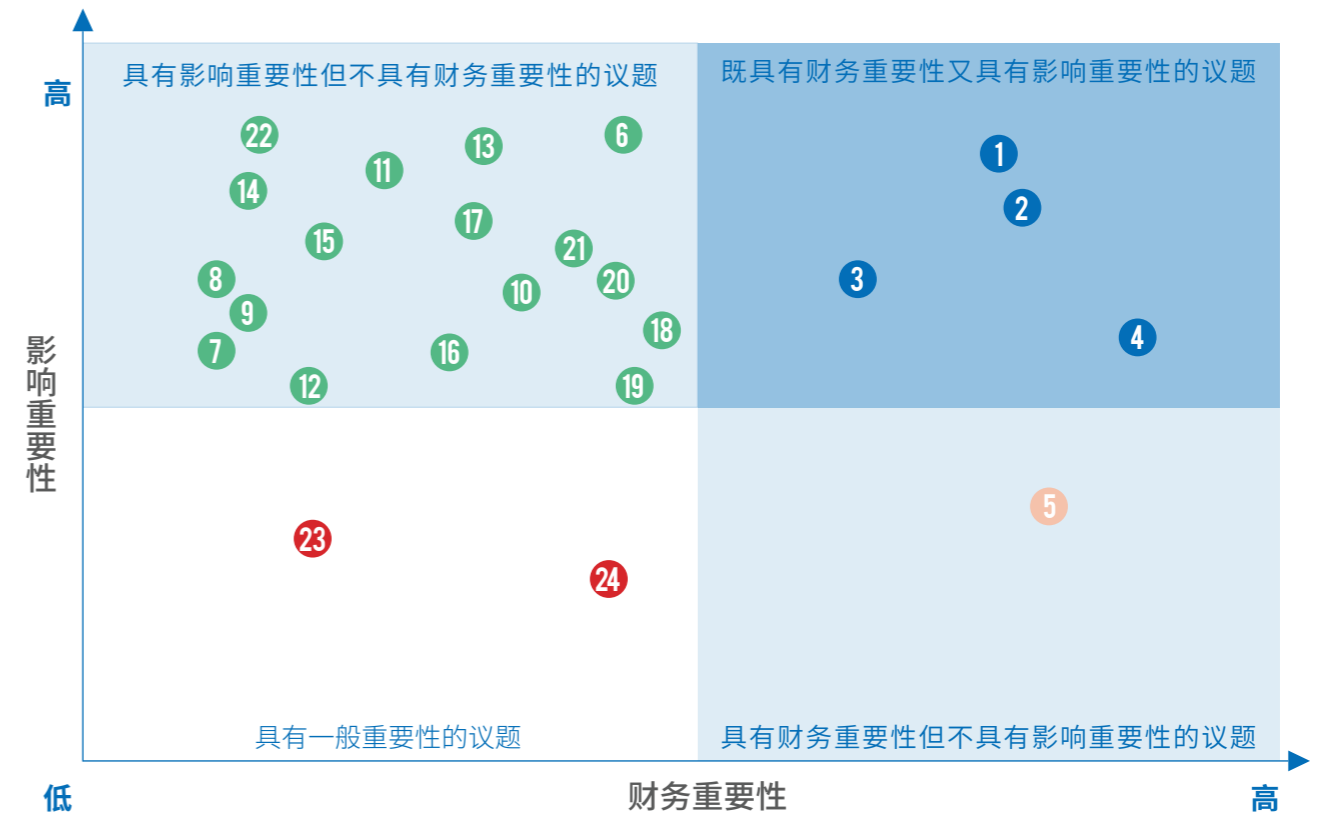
高

具有影响重要性但不具有财务重要性的议题

既具有财务重要性又具有影响重要性的议题

22 6 13 11 14 17 15 21 8 20 10 9 18 7 16 12 19

1 2 3 4

影响重要性

5

23 24

具有一般重要性的议题

具有财务重要性但不具有影响重要性的议题

低

财务重要性

高